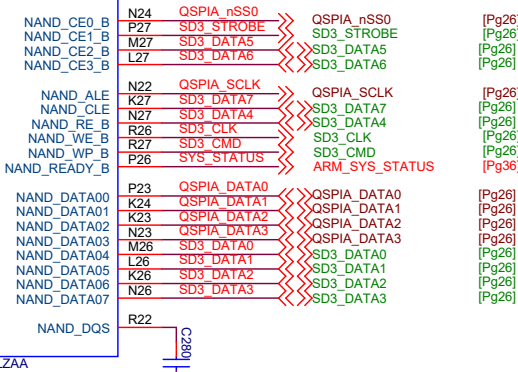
NAND_CE0_B N24 QSPIA_nSS0 QSPIA_nSS0 [Pg26]
NAND_CE1_B P27 SD3_STROBE SD3_STROBE [Pg26]
NAND_CE2_B M27 SD3_DATA5 SD3_DATA5 [Pg26]
NAND_CE3_B L27 SD3_DATA6 SD3_DATA6 [Pg26]

NAND_ALE N22 QSPIA_SCLK QSPIA_SCLK [Pg26]
NAND_CLE K27 SD3_DATA7 SD3_DATA7 [Pg26]
NAND_RE_B N27 SD3_DATA4 SD3_DATA4 [Pg26]
NAND_WE_B R26 SD3_CLK SD3_CLK [Pg26]
NAND_WP_B R27 SD3_CMD SD3_CMD [Pg26]
NAND_READY_B P26 SYS_STATUS ARM_SYS_STATUS [Pg36]

NAND_DATA00 P23 QSPIA_DATA0 QSPIA_DATA0 [Pg26]
NAND_DATA01 K24 QSPIA_DATA1 QSPIA_DATA1 [Pg26]
NAND_DATA02 K23 QSPIA_DATA2 QSPIA_DATA2 [Pg26]
NAND_DATA03 N23 QSPIA_DATA3 QSPIA_DATA3 [Pg26]
NAND_DATA04 M26 SD3_DATA0 SD3_DATA0 [Pg26]
NAND_DATA05 L26 SD3_DATA1 SD3_DATA1 [Pg26]
NAND_DATA06 K26 SD3_DATA2 SD3_DATA2 [Pg26]
NAND_DATA07 N26 SD3_DATA3 SD3_DATA3 [Pg26]

NAND_DQS R22 C280

LZAA